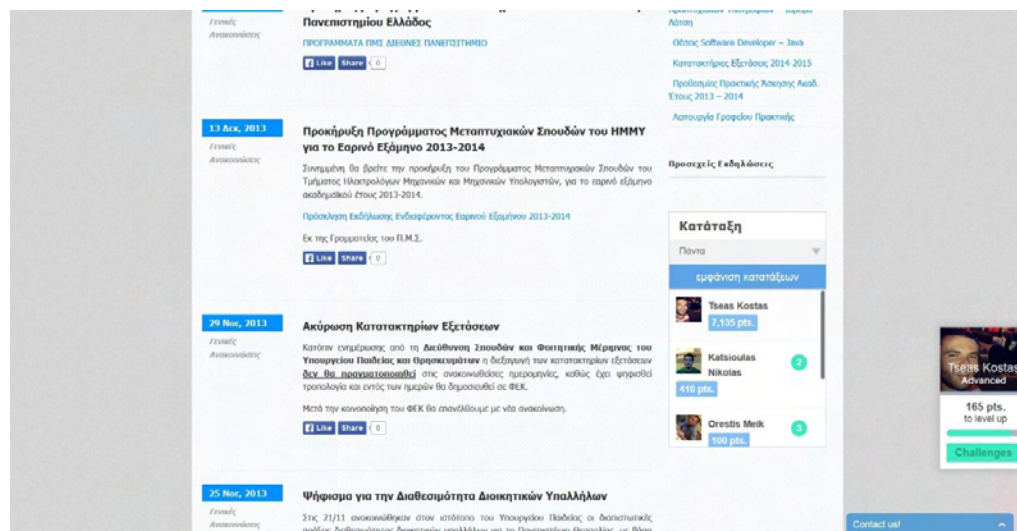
Γενικές Ανακοινώσεις

Πανεπιστημίου Ελλάδος

ΠΡΟΓΡΑΜΜΑΤΑ ΠΜΣ ΔΙΕΘΝΕΣ ΠΑΝΕΠΙΣΤΗΜΙΟ

Like Share 0

13 Δεκ, 2013
Γενικές Ανακοινώσεις

Προκήρυξη Προγράμματος Μεταπτυχιακών Σπουδών του ΗΜΜΥ για το Εαρινό Εξάμηνο 2013-2014

Συνημμένη θα βρείτε την προκήρυξη του Προγράμματος Μεταπτυχιακών Σπουδών του Τμήματος Ηλεκτρολόγων Μηχανικών και Μηχανικών Υπολογιστών, για το εαρινό εξάμηνο ακαδημαϊκού έτους 2013-2014.

Πρόσκληση Εκδήλωσης Ενδιαφέροντος Εαρινού Εξαμήνου 2013-2014

Εκ της Γραμματείας του Π.Μ.Σ.

Like Share 0

29 Νοε, 2013
Γενικές Ανακοινώσεις

Ακύρωση Κατατακτηρίων Εξετάσεων

Κατόπιν ενημέρωσης από τη Διεύθυνση Σπουδών και Φοιτητικής Μέριμνας του Υπουργείου Παιδείας και Θρησκευμάτων η διεξαγωγή των κατατακτηρίων εξετάσεων δεν θα πραγματοποιηθεί στις ανακοινωθείσες ημερομηνίες, καθώς έχει ψηφισθεί τροπολογία και εντός των ημερών θα δημοσιευθεί σε ΦΕΚ.

Μετά την κοινοποίηση του ΦΕΚ θα επανέλθουμε με νέα ανακοίνωση.

Like Share 0

25 Νοε, 2013
Γενικές Ανακοινώσεις

Ψήφισμα για την Διαθεσιμότητα Διοικητικών Υπαλλήλων

Στις 21/11 ανακοινώθηκαν στον ιστότοπο του Υπουργείου Παιδείας οι διαπιστωτικές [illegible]

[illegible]
Θέσεις Software Developer – Java
Κατατακτήριες Εξετάσεις 2014-2015
Προθεσμίες Πρακτικής Άσκησης Ακαδ. Έτους 2013 – 2014
Λειτουργία Γραφείου Πρακτικής

Προσεχείς Εκδηλώσεις

Κατάταξη
Πάντα
εμφάνιση κατατάξεων
Tseas Kostas 7,135 pts.
Katsioulas Nikolas 2 410 pts.
Orestis Meik 3 100 pts.

Tseas Kostas
Advanced
165 pts.
to level up
Challenges

Contact us!